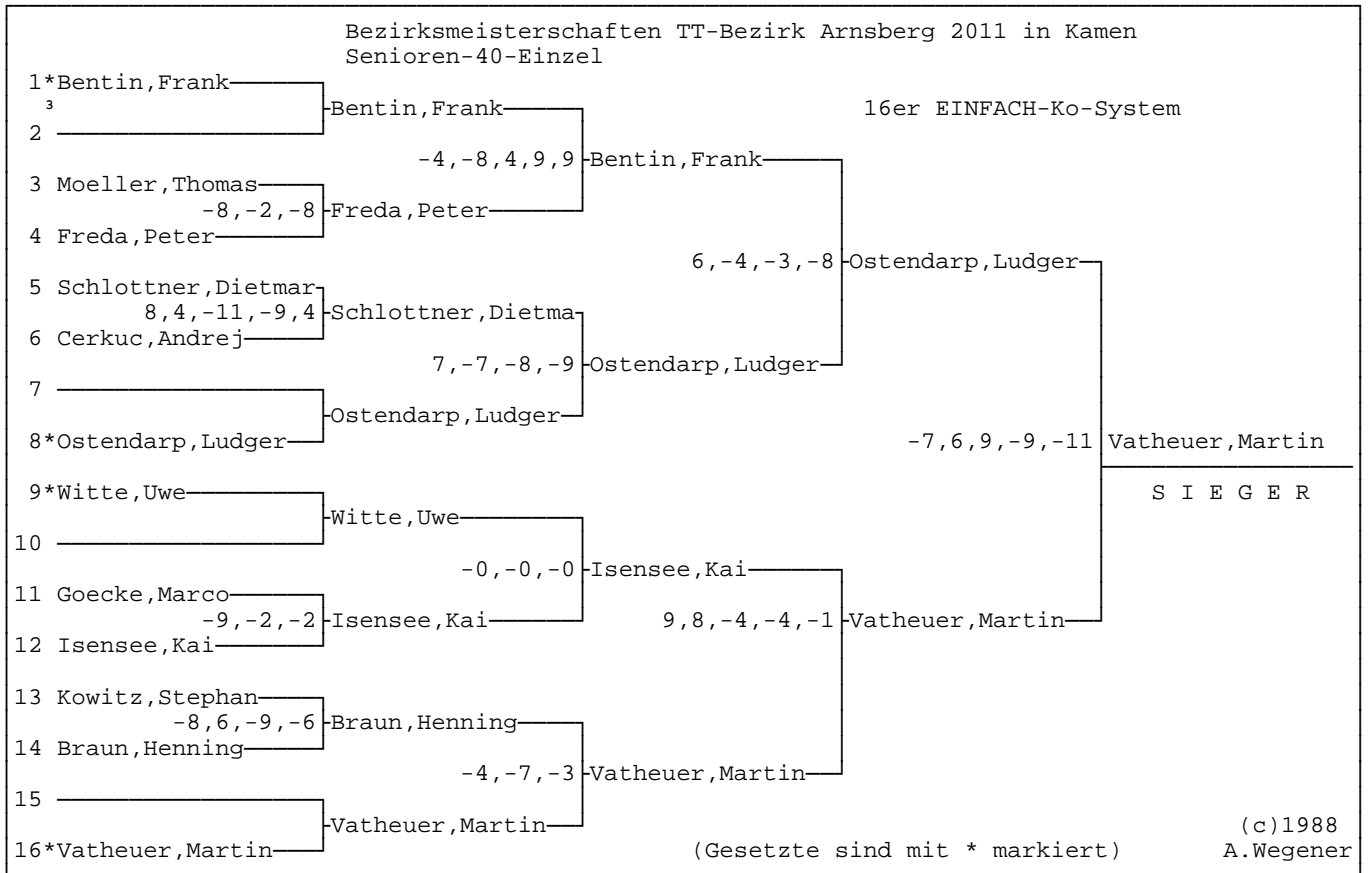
Bezirksmeisterschaften TT-Bezirk Arnsberg 2011 in Kamen
Senioren-40-Einzel

16er EINFACH-Ko-System

1*Bentin,Frank
³
2
3 Moeller,Thomas
4 Freda,Peter
5 Schlottner,Dietmar
6 Cerkuc,Andrej
7
8*Ostendarp,Ludger
9*Witte,Uwe
10
11 Goecke,Marco
12 Isensee,Kai
13 Kowitz,Stephan
14 Braun,Henning
15
16*Vatheuer,Martin

Bentin,Frank
-8,-2,-8 Freda,Peter
8,4,-11,-9,4 Schlottner,Dietma
Ostendarp,Ludger
Witte,Uwe
-9,-2,-2 Isensee,Kai
-8,6,-9,-6 Braun,Henning
Vatheuer,Martin

-4,-8,4,9,9 Bentin,Frank
7,-7,-8,-9 Ostendarp,Ludger
-0,-0,-0 Isensee,Kai
-4,-7,-3 Vatheuer,Martin

6,-4,-3,-8 Ostendarp,Ludger
9,8,-4,-4,-1 Vatheuer,Martin

-7,6,9,-9,-11 Vatheuer,Martin
S I E G E R

(c)1988
(Gesetzte sind mit * markiert) A.Wegener